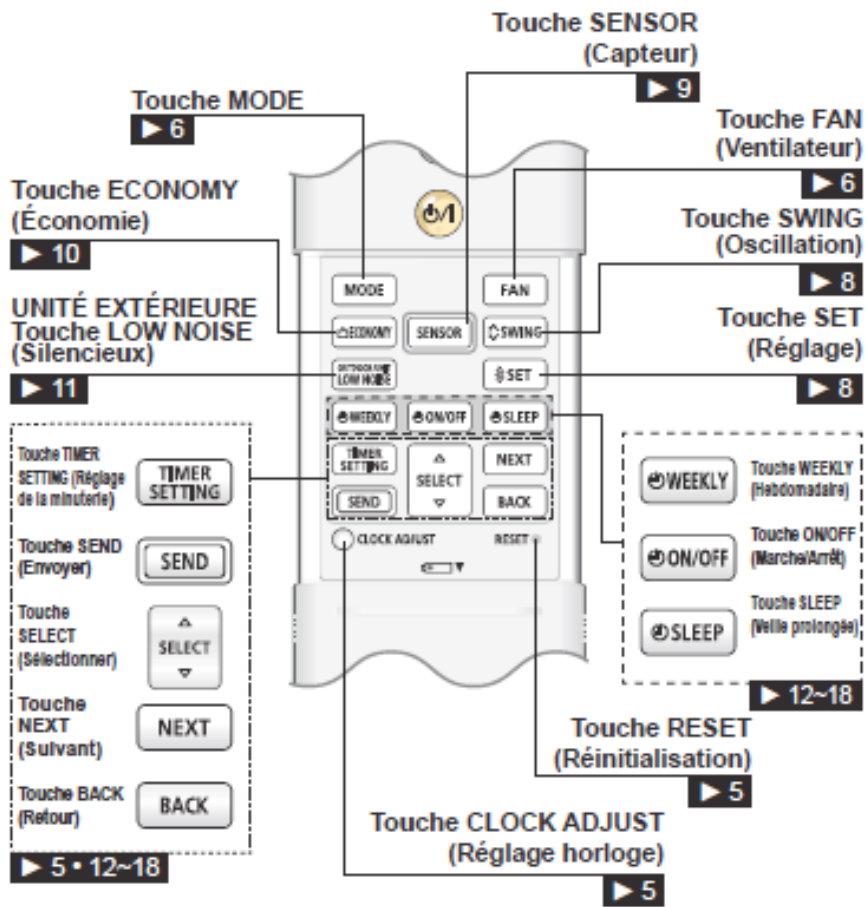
Touche SENSOR
(Capteur)
▶ 9

Touche MODE
▶ 6

Touche FAN
(Ventilateur)
▶ 6

Touche ECONOMY
(Économie)
▶ 10

Touche SWING
(Oscillation)
▶ 8

UNITÉ EXTÉRIEURE
Touche LOW NOISE
(Silencieux)
▶ 11

Touche SET
(Réglage)
▶ 8

MODE
FAN
ECONOMY
SENSOR
SWING
OUTDOOR UNIT LOW NOISE
SET
WEEKLY
ON/OFF
SLEEP
TIMER SETTING
SELECT
NEXT
SEND
BACK
CLOCK ADJUST
RESET

Touche TIMER SETTING (Réglage de la minuterie)
TIMER SETTING
Touche SEND (Envoyer)
SEND
Touche SELECT (Sélectionner)
SELECT
Touche NEXT (Suivant)
NEXT
Touche BACK (Retour)
BACK
▶ 5 • 12~18

WEEKLY
Touche WEEKLY (Hebdomadaire)
ON/OFF
Touche ON/OFF (Marche/Arrêt)
SLEEP
Touche SLEEP (Veille prolongée)
▶ 12~18

Touche RESET
(Réinitialisation)
▶ 5

Touche CLOCK ADJUST
(Réglage horloge)
▶ 5